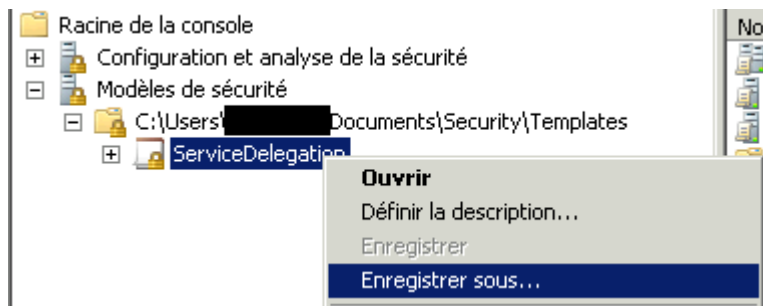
Racine de la console
Configuration et analyse de la sécurité
Modèles de sécurité
C:\Users\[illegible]Documents\Security\Templates
ServiceDelegation
No
Ouvrir
Définir la description...
Enregistrer
Enregistrer sous...